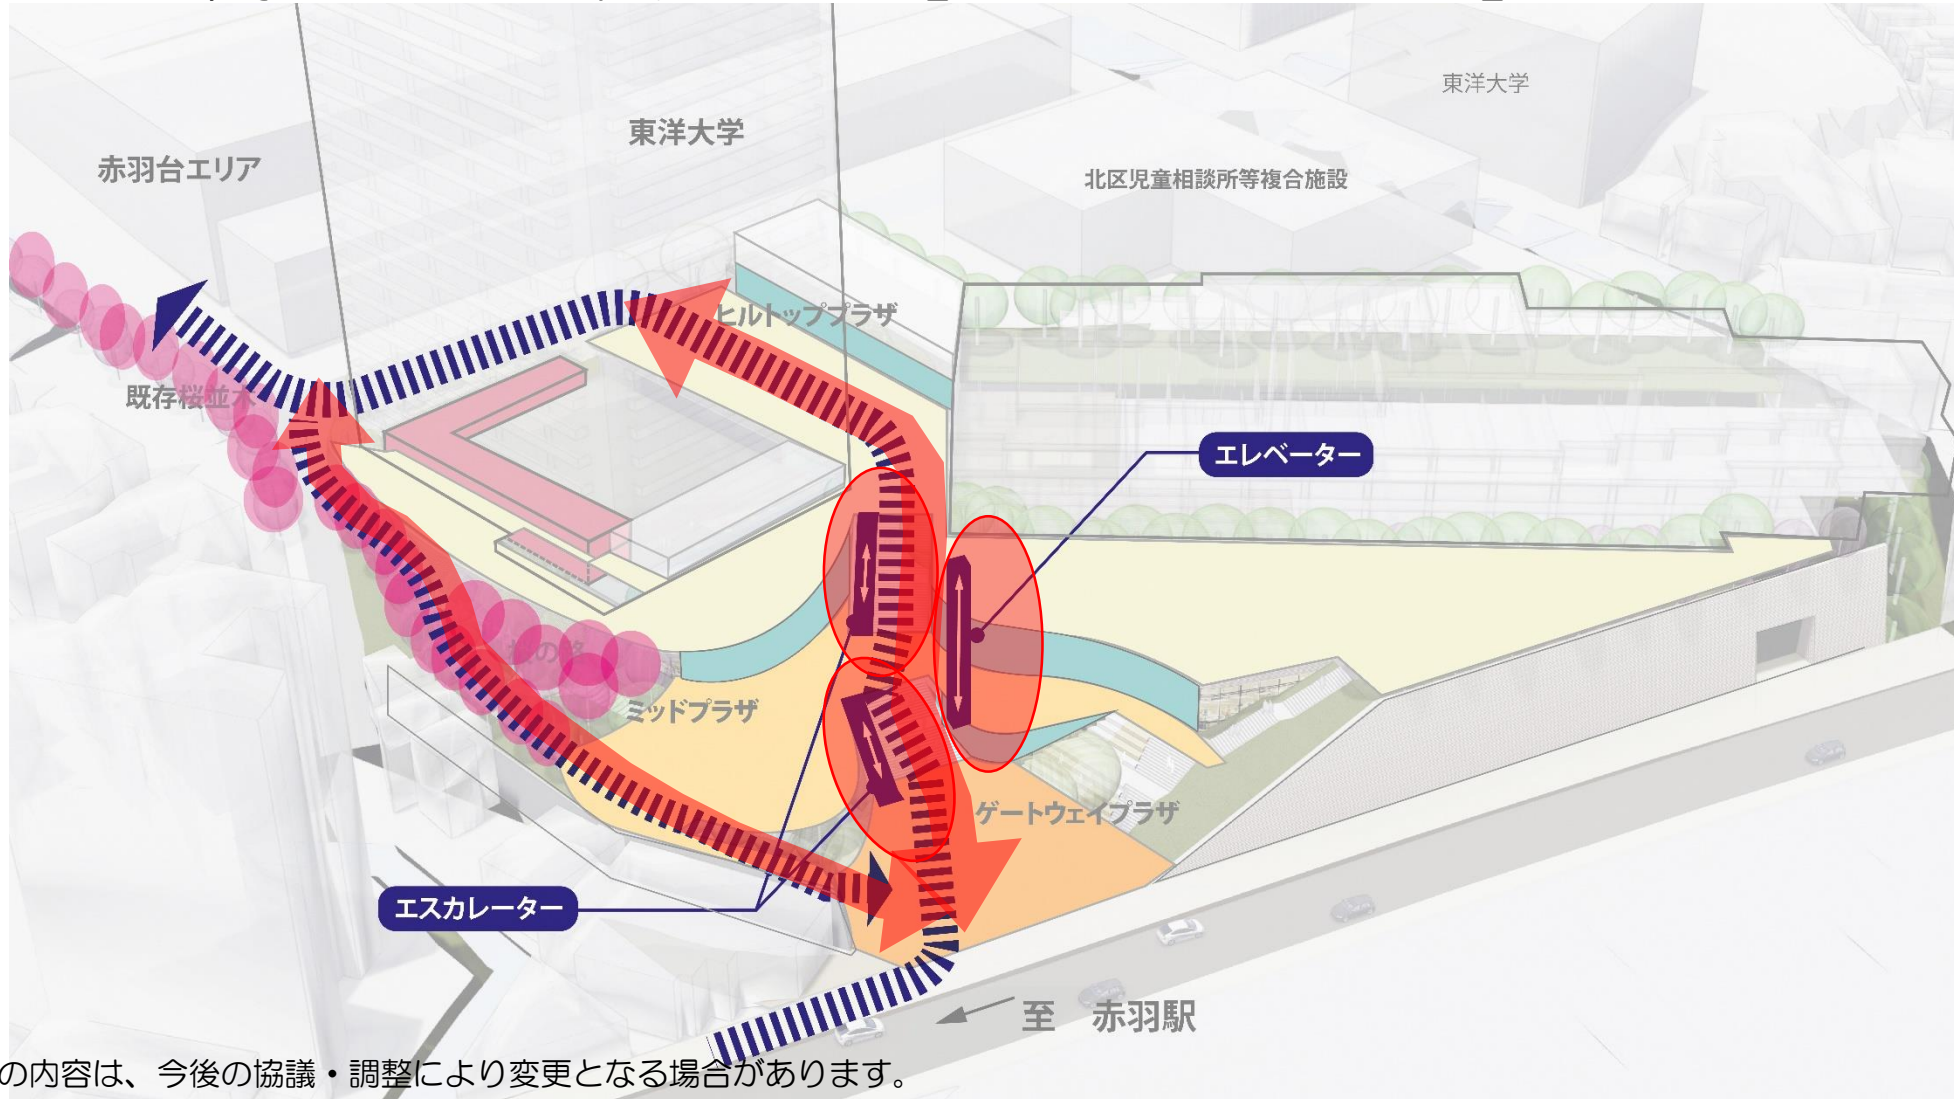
東洋大学

赤羽台エリア

東洋大学

北区児童相談所等複合施設

ヒルトッププラザ

既存桜並木

エレベーター

桜の径

ミッドプラザ

ゲートウェイプラザ

エスカレーター

至 赤羽駅

の内容は、今後の協議・調整により変更となる場合があります。